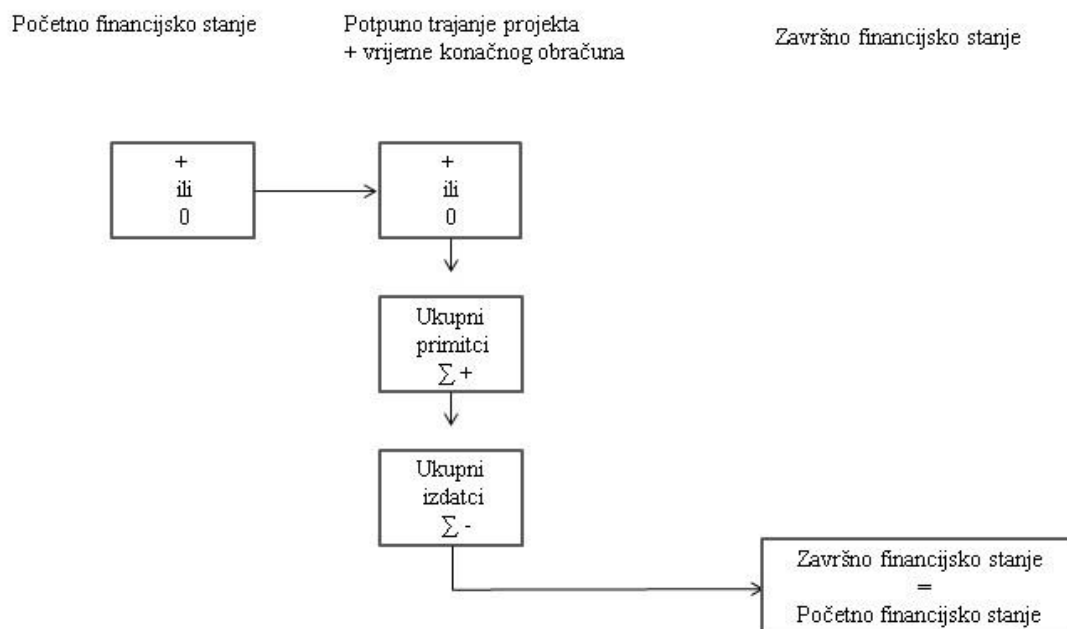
Početno financijsko stanje

Potpuno trajanje projekta
+ vrijeme konačnog obračuna

Završno financijsko stanje

+
ili
0

+
ili
0

Ukupni
primitci
$\sum +$

Ukupni
izdatci
$\sum -$

Završno financijsko stanje
=
Početno financijsko stanje